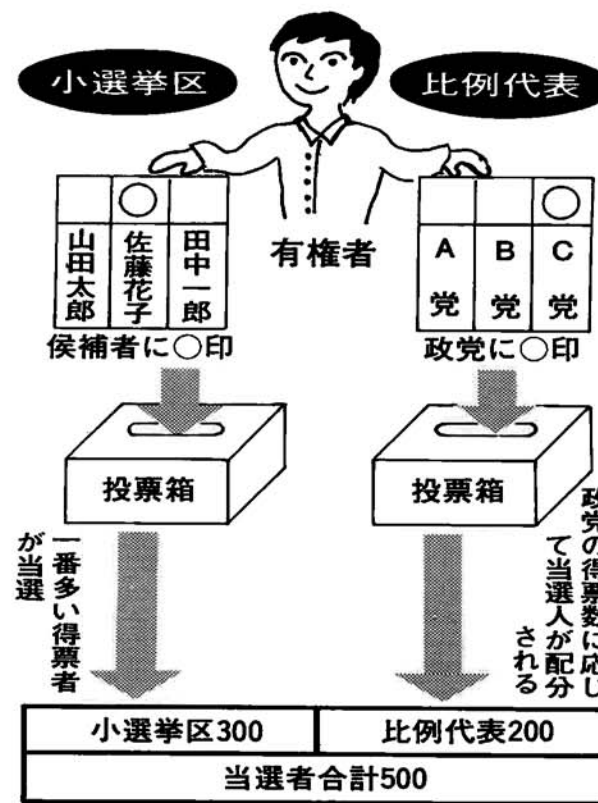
小選挙区

比例代表

有権者

| ◯ | | |
|---|---|---|
| 山田太郎 | 佐藤花子 | 田中一郎 |

侯補者に◯印

| | | ◯ |
|---|---|---|
| A党 | B党 | C党 |

政党に◯印

投票箱

投票箱

一番多い得票者が当選

政党の得票数に応じて当選人が配分される

| 小選挙区300 | 比例代表200 |
|---|---|
| 当選者合計500 | |